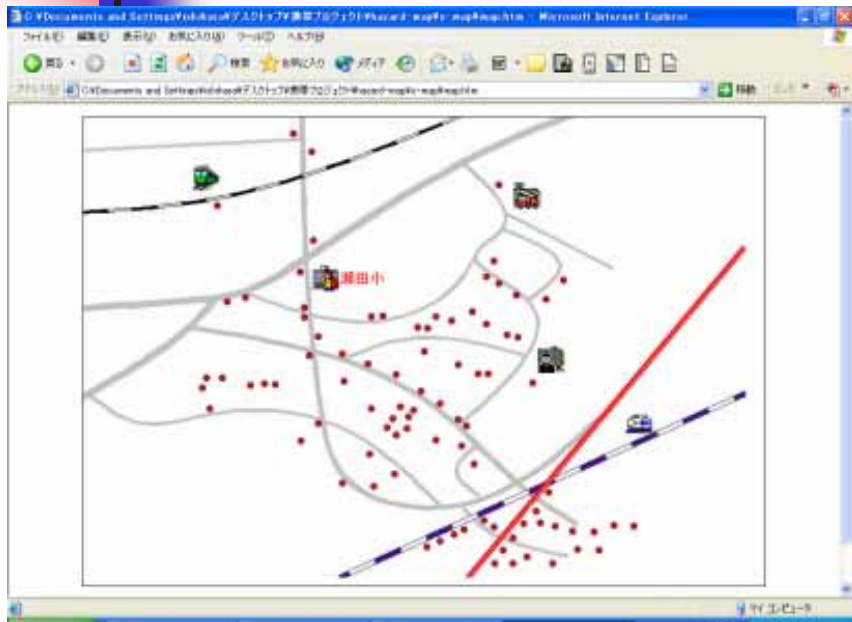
C:¥Documents and Settings¥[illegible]¥デスクトップ¥携帯プロジェクト¥hazard-map¥s-map¥map.htm - Microsoft Internet Explorer

ファイル(F) 編集(E) 表示(V) お気に入り(A) ツール(T) ヘルプ(H)

戻る 検索 お気に入り メディア

アドレス(D) C:¥Documents and Settings¥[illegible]¥デスクトップ¥携帯プロジェクト¥hazard-map¥s-map¥map.htm 移動 リンク

瀬田小

マイ コンピュータ